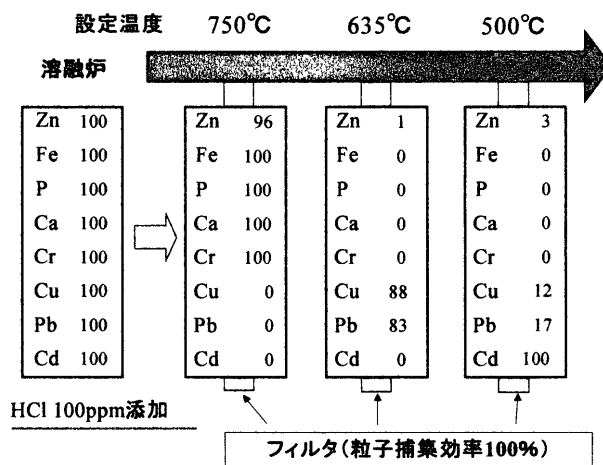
設定温度 750℃ 635℃ 500℃

溶融炉

| Zn | 100 |
|---|---|
| Fe | 100 |
| P | 100 |
| Ca | 100 |
| Cr | 100 |
| Cu | 100 |
| Pb | 100 |
| Cd | 100 |

| Zn | 96 |
|---|---|
| Fe | 100 |
| P | 100 |
| Ca | 100 |
| Cr | 100 |
| Cu | 0 |
| Pb | 0 |
| Cd | 0 |

| Zn | 1 |
|---|---|
| Fe | 0 |
| P | 0 |
| Ca | 0 |
| Cr | 0 |
| Cu | 88 |
| Pb | 83 |
| Cd | 0 |

| Zn | 3 |
|---|---|
| Fe | 0 |
| P | 0 |
| Ca | 0 |
| Cr | 0 |
| Cu | 12 |
| Pb | 17 |
| Cd | 100 |

HCl 100ppm添加

フィルタ(粒子捕集効率100%)